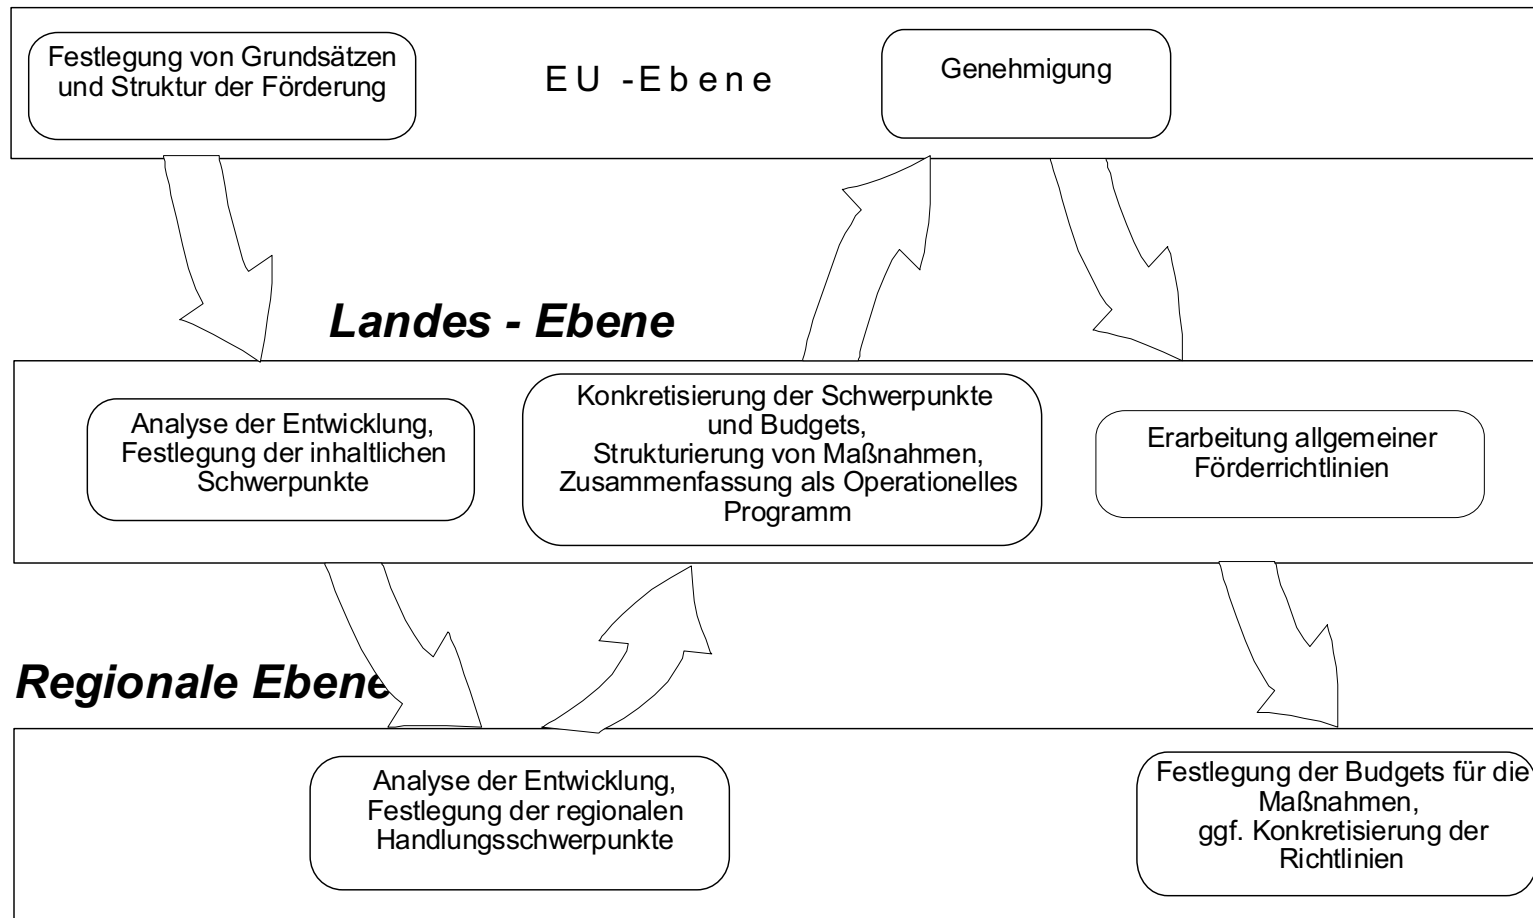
Festlegung von Grundsätzen und Struktur der Förderung

E U - E b e n e

Genehmigung

Landes - Ebene

Analyse der Entwicklung, Festlegung der inhaltlichen Schwerpunkte

Konkretisierung der Schwerpunkte und Budgets, Strukturierung von Maßnahmen, Zusammenfassung als Operationelles Programm

Erarbeitung allgemeiner Förderrichtlinien

Regionale Ebene

Analyse der Entwicklung, Festlegung der regionalen Handlungsschwerpunkte

Festlegung der Budgets für die Maßnahmen, ggf. Konkretisierung der Richtlinien